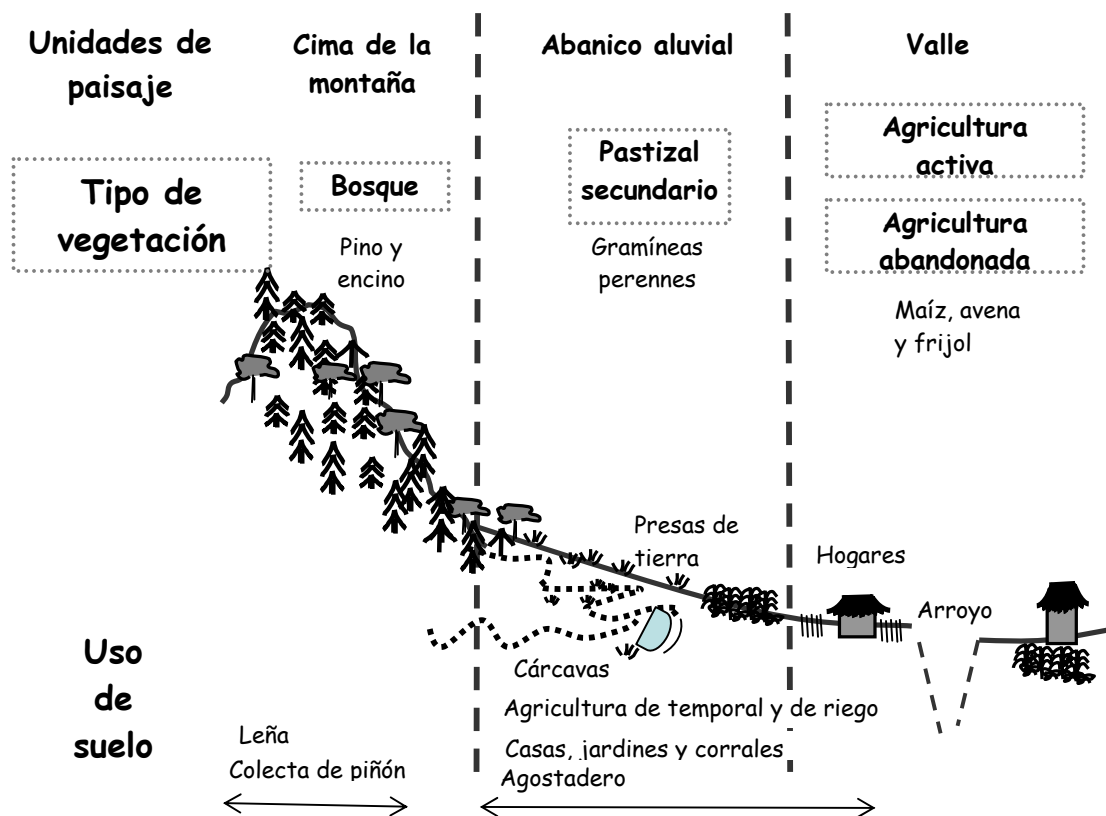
Unidades de paisaje

Cima de la montaña

Abanico aluvial

Valle

Tipo de vegetación

Bosque

Pino y encino

Pastizal secundario

Gramíneas perennes

Agricultura activa

Agricultura abandonada

Maíz, avena y frijol

Presas de tierra

Hogares

Arroyo

Cárcavas

Uso de suelo

Agricultura de temporal y de riego

Leña

Colecta de piñón

Casas, jardines y corrales

Agostadero